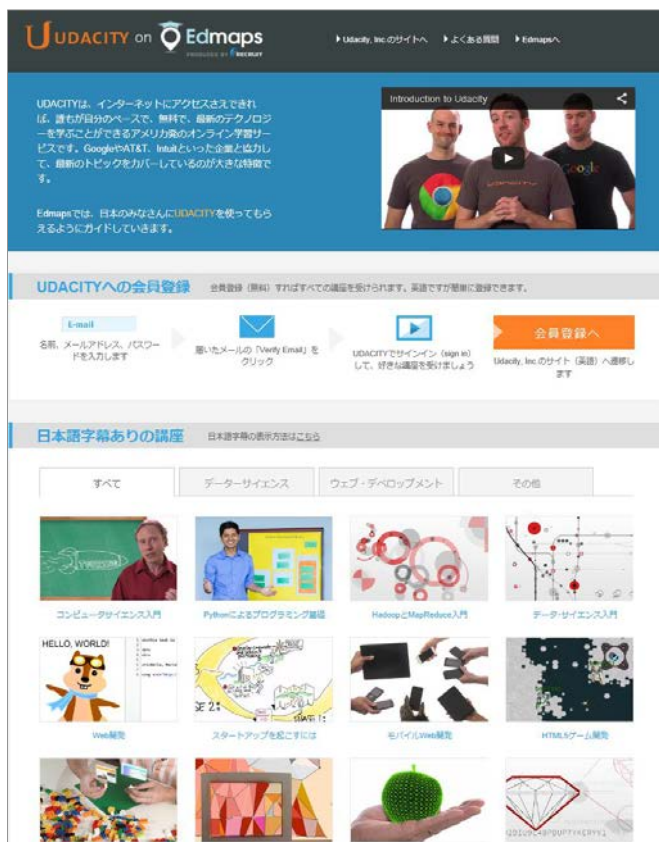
UDACITY on Edmaps
PRODUCED BY RECRUIT

▸ Udacity, Incのサイトへ ▸ よくある質問 ▸ Edmapsへ

UDACITYは、インターネットにアクセスさえできれば、誰もが自分のペースで、無料で、最新のテクノロジーを学ぶことができるアメリカ発のオンライン学習サービスです。GoogleやAT&T、Intuitといった企業と協力して、最新のトピックをカバーしているのが大きな特徴です。

Edmapsでは、日本のみなさんにUDACITYを使ってもらえるようにガイドしていきます。

Introduction to Udacity

Google

UDACITYへの会員登録 会員登録（無料）すればすべての講座を受けられます。英語ですが簡単に登録できます。

E-mail
名前、メールアドレス、パスワードを入力します

届いたメールの「Verify Email」をクリック

UDACITYでサインイン（sign in）して、好きな講座を受けましょう

会員登録へ
Udacity, Inc.のサイト（英語）へ遷移します

日本語字幕ありの講座 日本語字幕の表示方法はこちら

すべて
データーサイエンス
ウェブ・デベロップメント
その他

コンピュータサイエンス入門
Pythonによるプログラミング基礎
HadoopとMapReduce入門
データ・サイエンス入門

HELLO, WORLD!
Web開発
スタートアップを起こすには
モバイルWeb開発
HTML5ゲーム開発